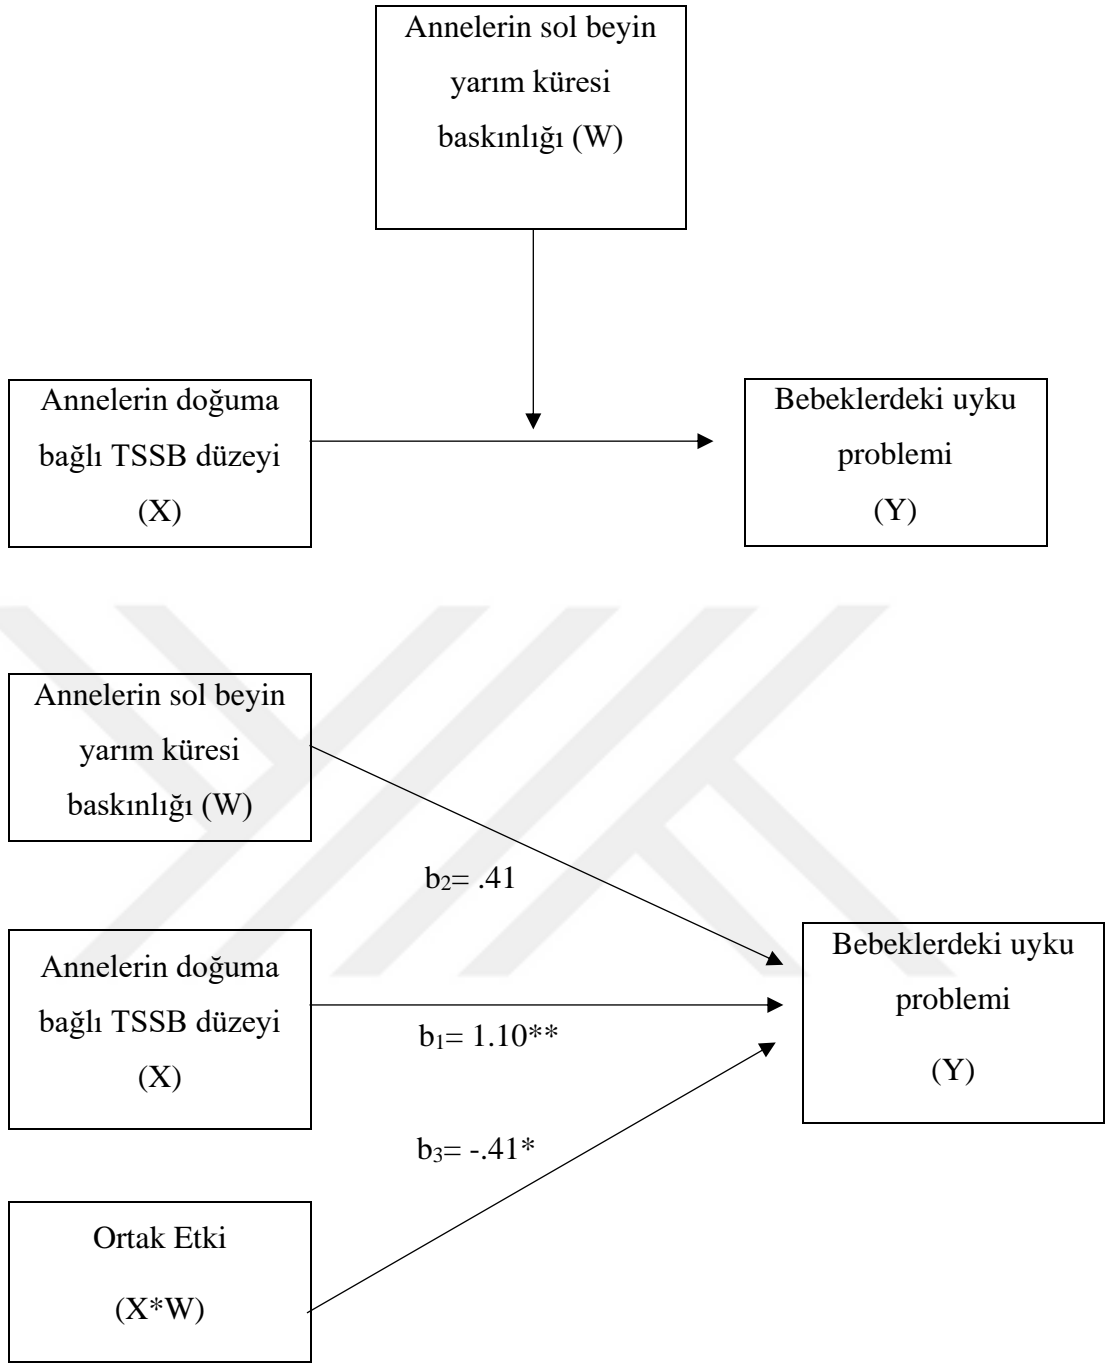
Annelerin sol beyin yarım küresi baskınlığı (W)

Annelerin doğuma bağlı TSSB düzeyi (X)

Bebeklerdeki uyku problemi (Y)

Annelerin sol beyin yarım küresi baskınlığı (W)

$b_2$= .41

Annelerin doğuma bağlı TSSB düzeyi (X)

$b_1$= 1.10**

Bebeklerdeki uyku problemi (Y)

$b_3$= -.41*

Ortak Etki (X*W)